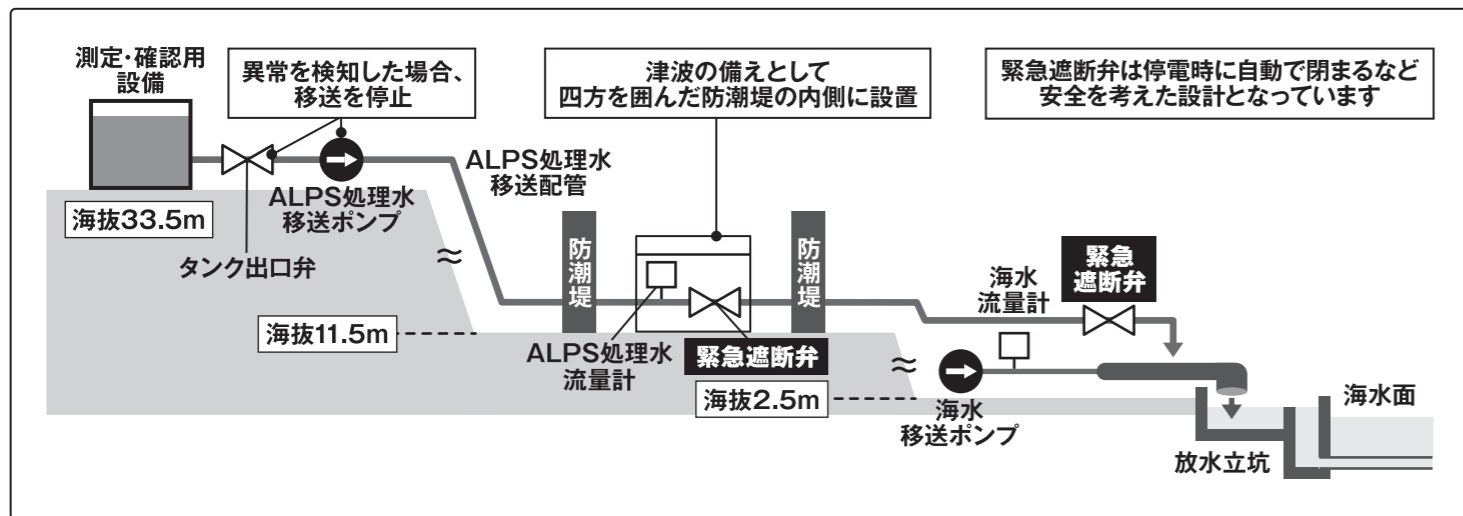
測定・確認用設備

異常を検知した場合、移送を停止

津波の備えとして四方を囲んだ防潮堤の内側に設置

緊急遮断弁は停電時に自動で閉まるなど安全を考えた設計となっています

ALPS処理水移送配管

ALPS処理水移送ポンプ

海抜33.5m

タンク出口弁

≈

防潮堤

防潮堤

海水流量計

緊急遮断弁

海抜11.5m

ALPS処理水流量計

緊急遮断弁

≈

海抜2.5m

海水移送ポンプ

海水面

放水立坑